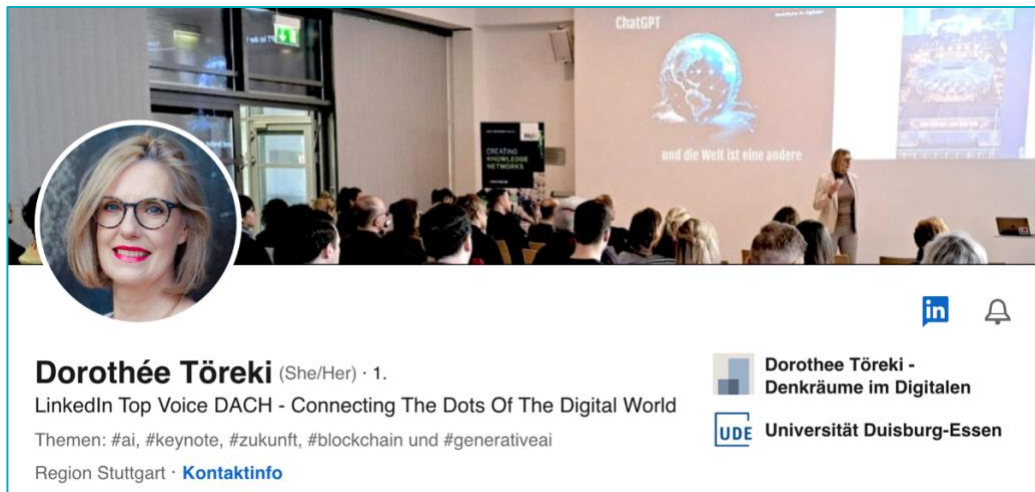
ChatGPT

Denkräume im Digitalen

und die Welt ist eine andere

CREATING KNOWLEDGE NETWORKS

in

Dorothée Töreki (She/Her) · 1.

LinkedIn Top Voice DACH - Connecting The Dots Of The Digital World

Themen: #ai, #keynote, #zukunft, #blockchain und #generativeai

Region Stuttgart · Kontaktinfo

Dorothee Töreki - Denkräume im Digitalen

UDE Universität Duisburg-Essen